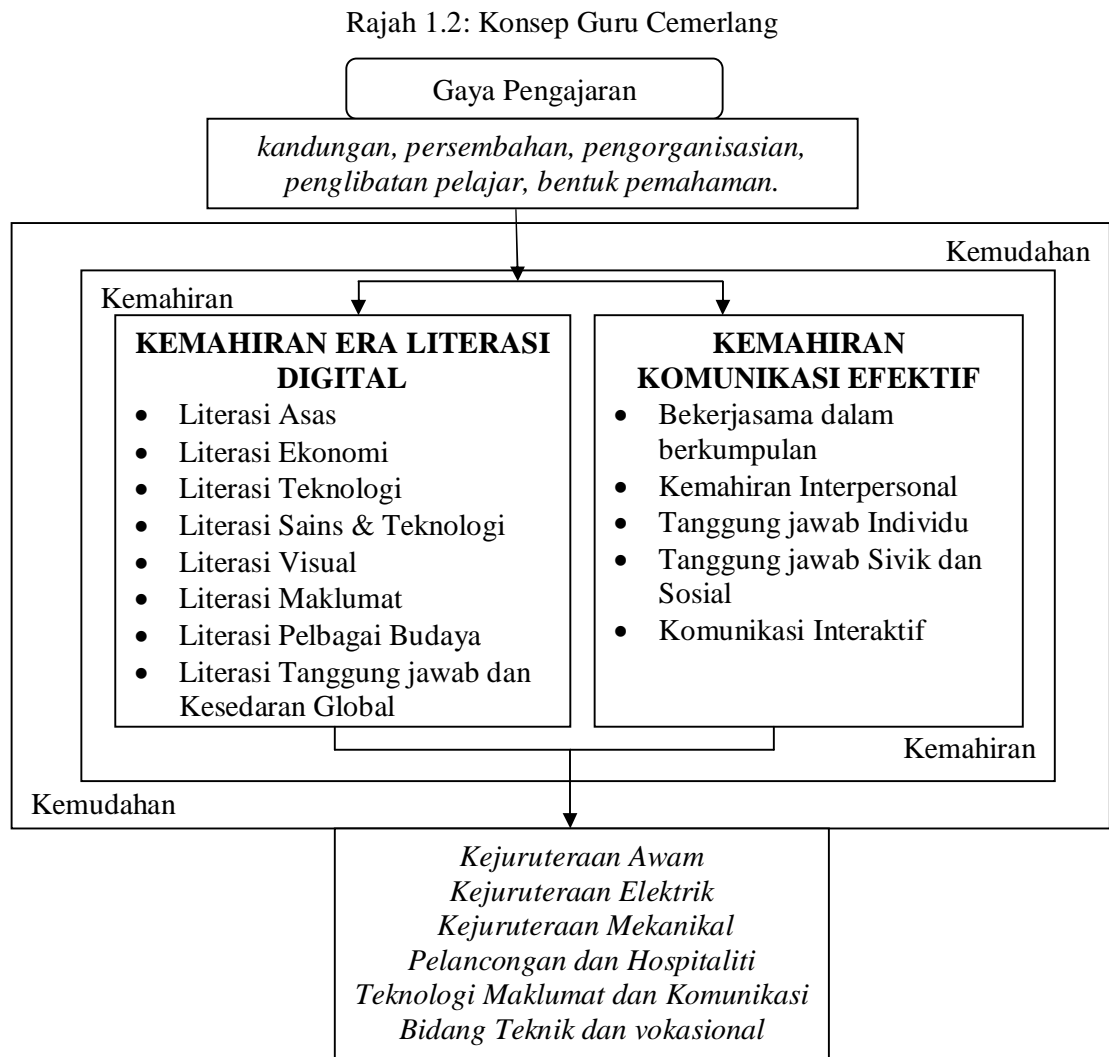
Rajah 1.2: Konsep Guru Cemerlang

Gaya Pengajaran

*kandungan, persembahan, pengorganisasian, penglibatan pelajar, bentuk pemahaman.*

Kemudahan

Kemahiran

**KEMAHIRAN ERA LITERASI DIGITAL**
- Literasi Asas
- Literasi Ekonomi
- Literasi Teknologi
- Literasi Sains & Teknologi
- Literasi Visual
- Literasi Maklumat
- Literasi Pelbagai Budaya
- Literasi Tanggung jawab dan Kesedaran Global

**KEMAHIRAN KOMUNIKASI EFEKTIF**
- Bekerjasama dalam berkumpulan
- Kemahiran Interpersonal
- Tanggung jawab Individu
- Tanggung jawab Sivik dan Sosial
- Komunikasi Interaktif

Kemahiran

Kemudahan

*Kejuruteraan Awam*
*Kejuruteraan Elektrik*
*Kejuruteraan Mekanikal*
*Pelancongan dan Hospitaliti*
*Teknologi Maklumat dan Komunikasi*
*Bidang Teknik dan vokasional*